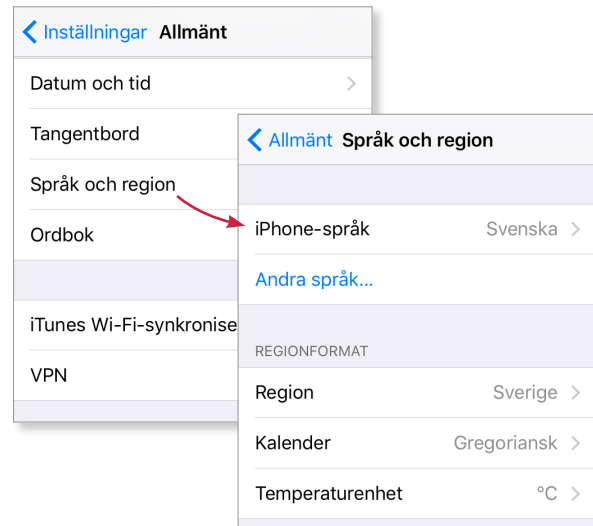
Inställningar Allmänt

Datum och tid

Tangentbord

Språk och region

Ordbok

iTunes Wi-Fi-synkronise

VPN

Allmänt Språk och region

iPhone-språk Svenska

Andra språk...

REGIONFORMAT

Region Sverige

Kalender Gregoriansk

Temperaturenhet °C